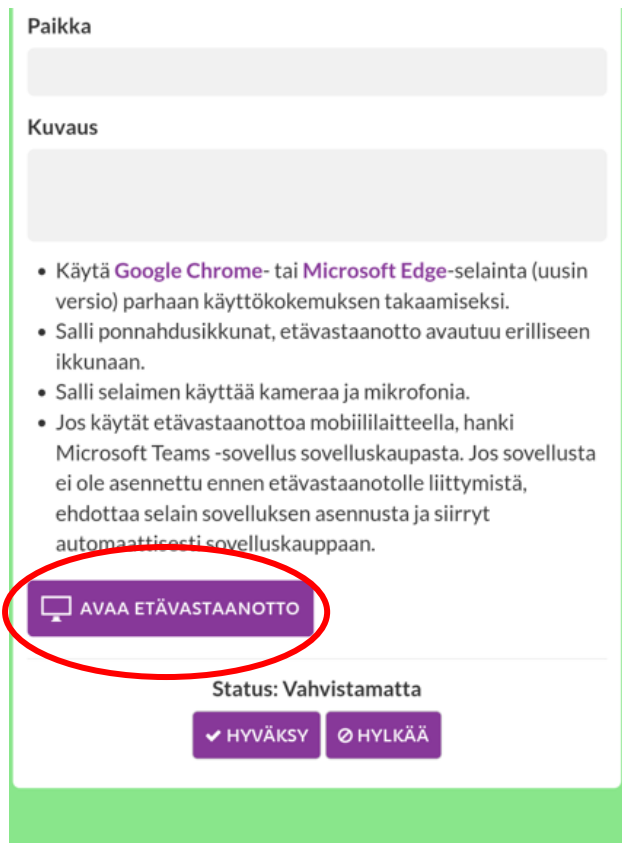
Paikka

Kuvaus

- Käytä Google Chrome- tai Microsoft Edge-selainta (uusin versio) parhaan käyttökokemuksen takaamiseksi.
- Salli ponnahdusikkunat, etävastaanotto avautuu erilliseen ikkunaan.
- Salli selaimen käyttää kameraa ja mikrofonia.
- Jos käytät etävastaanottoa mobiililaitteella, hanki Microsoft Teams -sovellus sovelluskaupasta. Jos sovellusta ei ole asennettu ennen etävastaanotolle liittymistä, ehdottaa selain sovelluksen asennusta ja siirryt automaattisesti sovelluskauppaan.

AVAA ETÄVASTAANOTTO

Status: Vahvistamatta

HYVÄKSY HYLKÄÄ